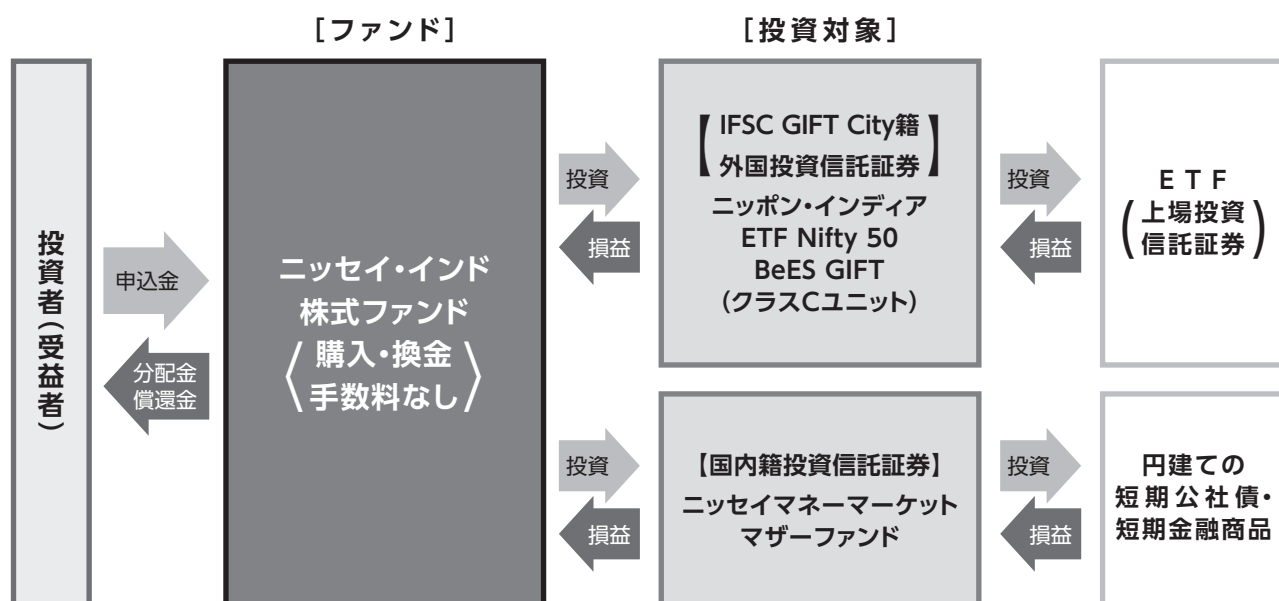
[ファンド]

[投資対象]

投資者(受益者)

申込金

分配金
償還金

ニッセイ・インド
株式ファンド
〈購入・換金
手数料なし〉

投資

損益

【IFSC GIFT City籍
外国投資信託証券】
ニッポン・インディア
ETF Nifty 50
BeES GIFT
(クラスCユニット)

投資

損益

ETF
(上場投資
信託証券)

投資

損益

【国内籍投資信託証券】
ニッセイマネーマーケット
マザーファンド

投資

損益

円建ての
短期公社債・
短期金融商品